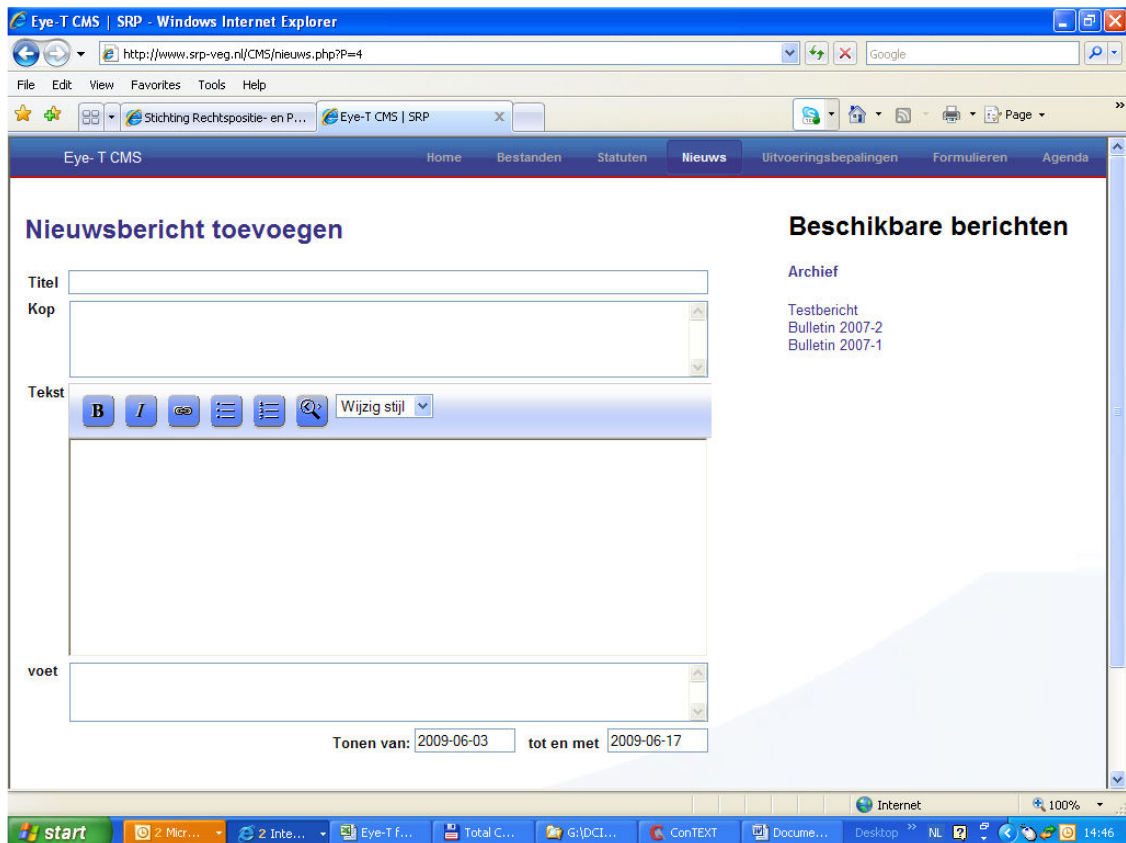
Eye-T CMS | SRP - Windows Internet Explorer

http://www.srp-veg.nl/CMS/nieuws.php?P=4

Google

File Edit View Favorites Tools Help

Stichting Rechtspositie- en P...

Eye-T CMS | SRP

Page

Eye- T CMS

Home Bestanden Statuten Nieuws Uitvoeringsbepalingen Formulieren Agenda

Nieuwsbericht toevoegen

Titel

Kop

Tekst

B I

Wijzig stijl

voet

Tonen van: 2009-06-03 tot en met 2009-06-17

Beschikbare berichten

Archief

Testbericht
Bulletin 2007-2
Bulletin 2007-1

Internet

100%

start

2 Micr...

2 Inte...

Eye-T f...

Total C...

G:\DCI...

ConTEXT

Docume...

Desktop

NL

14:46